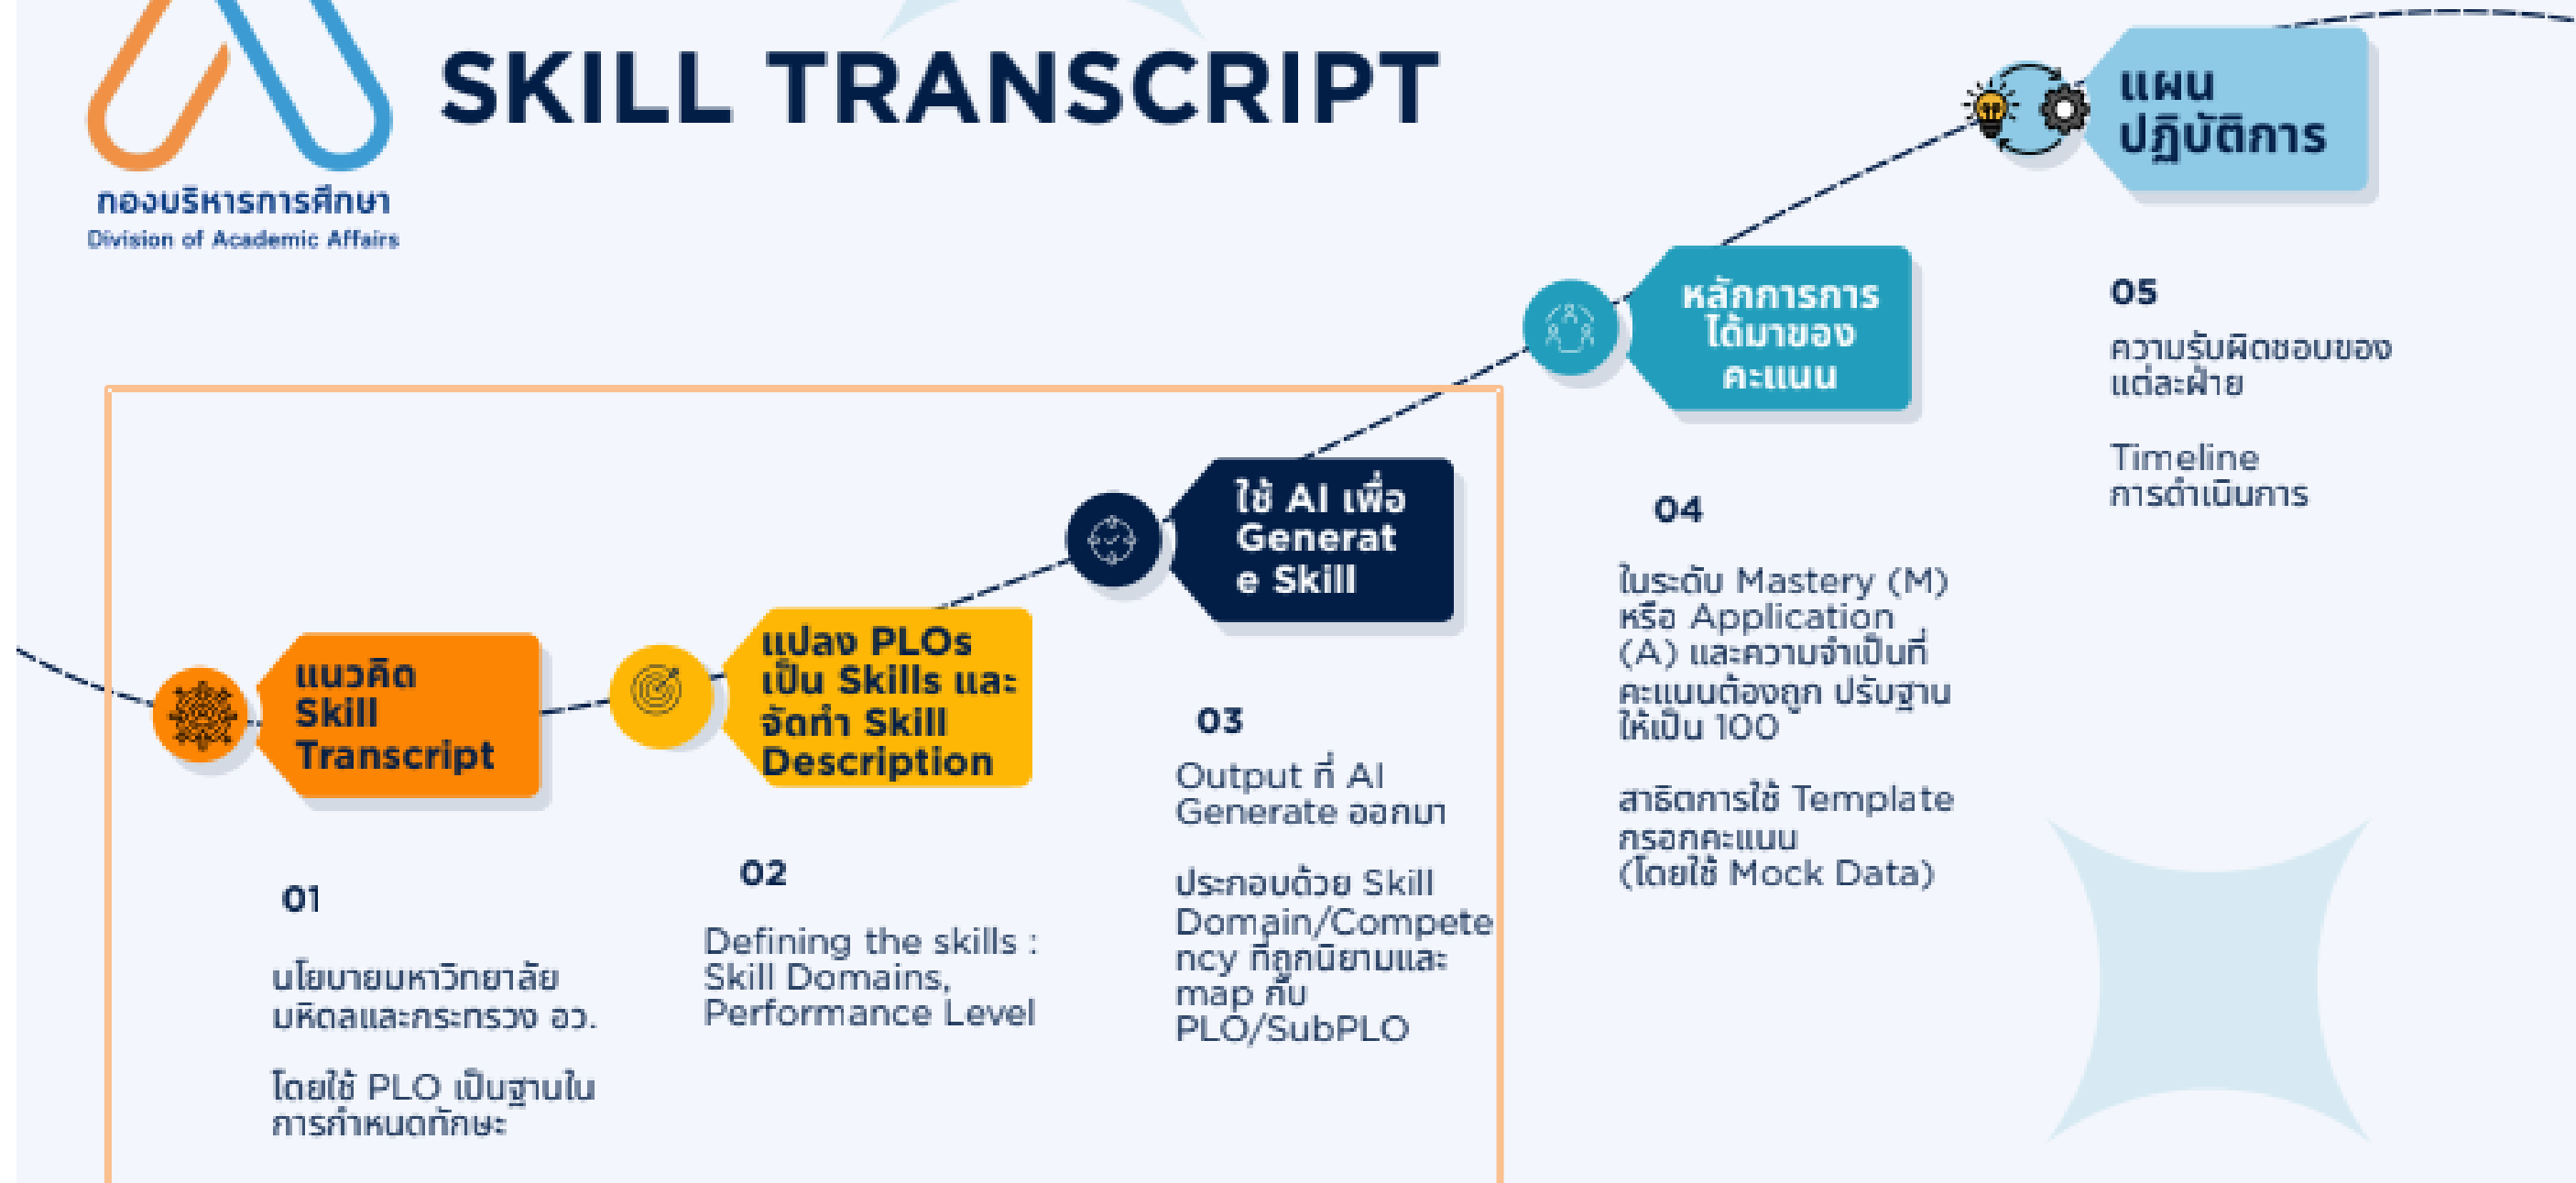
SKILL TRANSCRIPT

กองบริหารการศึกษา
Division of Academic Affairs

แนวคิด Skill Transcript

01

นโยบายมหาวิทยาลัยมหิดลและกระทรวง อว.

โดยใช้ PLO เป็นฐานในการกำหนดทักษะ

แปลง PLOs เป็น Skills และจัดทำ Skill Description

02

Defining the skills : Skill Domains, Performance Level

ใช้ AI เพื่อ Generate Skill

03

Output ที่ AI Generate ออกมา

ประกอบด้วย Skill Domain/Competency ที่ถูกนิยามและ map กับ PLO/SubPLO

หลักการการได้มาของคะแนน

04

ในระดับ Mastery (M) หรือ Application (A) และความจำเป็นที่คะแนนต้องถูก ปรับฐานให้เป็น 100

สาธิตการใช้ Template กรอกคะแนน (โดยใช้ Mock Data)

แผนปฏิบัติการ

05

ความรับผิดชอบของแต่ละฝ่าย

Timeline การดำเนินการ